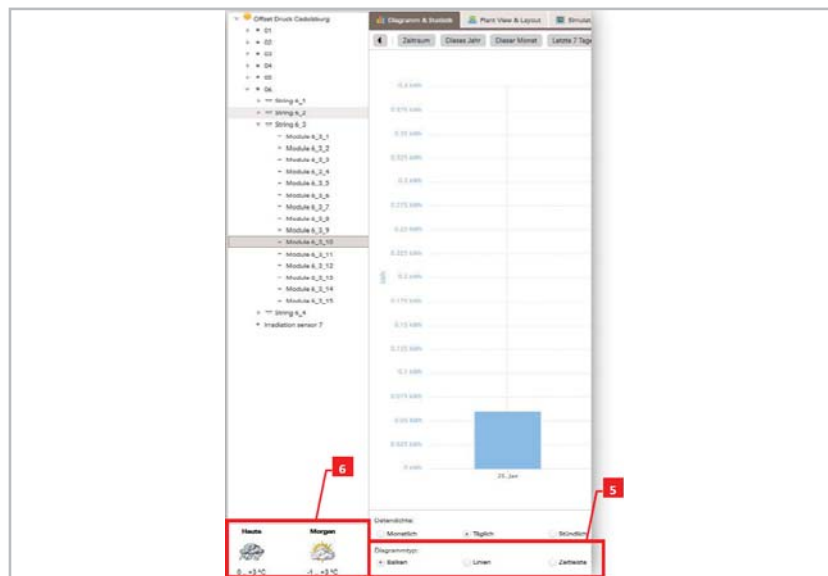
Offset Druck Cadolzburg
01
02
03
04
05
06
String 6_1
String 6_2
String 6_3
Module 6_3_1
Module 6_3_2
Module 6_3_3
Module 6_3_4
Module 6_3_5
Module 6_3_6
Module 6_3_7
Module 6_3_8
Module 6_3_9
Module 6_3_10
Module 6_3_11
Module 6_3_12
Module 6_3_13
Module 6_3_14
Module 6_3_15
String 6_4
Irradiation sensor 7

Diagramm & Statistik
Plant View & Layout
Simulat

Zeitraum
Dieses Jahr
Dieser Monat
Letzte 7 Tage

0.4 kWh
0.375 kWh
0.35 kWh
0.325 kWh
0.3 kWh
0.275 kWh
0.25 kWh
0.225 kWh
0.2 kWh
0.175 kWh
0.15 kWh
0.125 kWh
0.1 kWh
0.075 kWh
0.05 kWh
0.025 kWh
0 kWh
kWh
29. Jan

Datendichte:
Monatlich
Täglich
Stündlich

Diagrammtyp:
Balken
Linien
Zeitleiste

6
5

Heute
Morgen
-0...+3 °C
-1...+3 °C